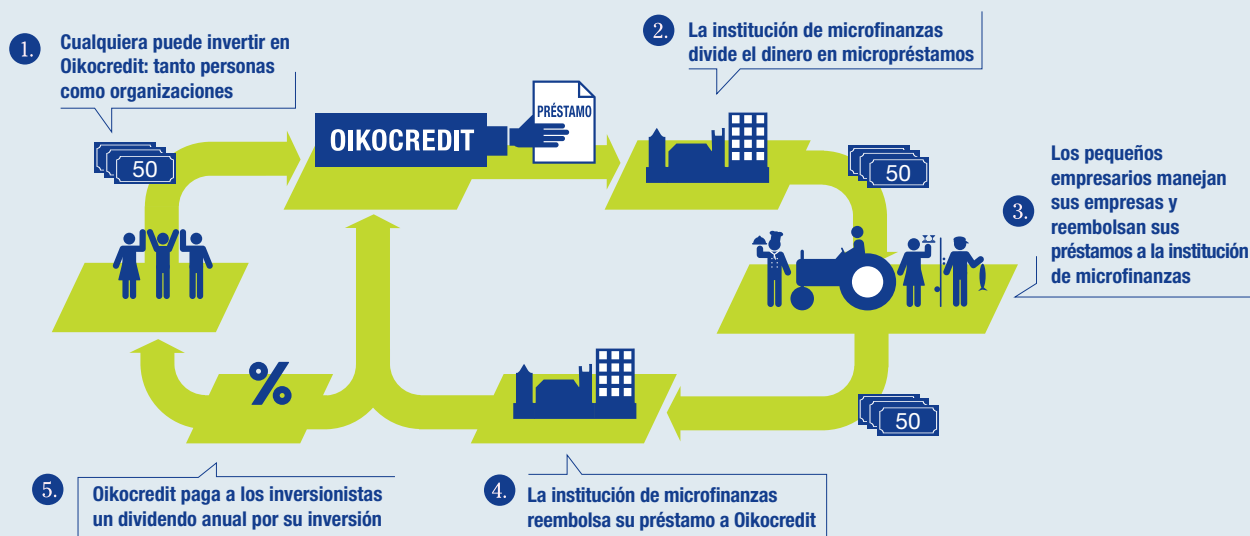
1. Cualquiera puede invertir en Oikocredit: tanto personas como organizaciones

50

OIKOCREDIT

PRÉSTAMO

2. La institución de microfinanzas divide el dinero en micropréstamos

50

3. Los pequeños empresarios manejan sus empresas y reembolsan sus préstamos a la institución de microfinanzas

%

50

5. Oikocredit paga a los inversionistas un dividendo anual por su inversión

4. La institución de microfinanzas reembolsa su préstamo a Oikocredit